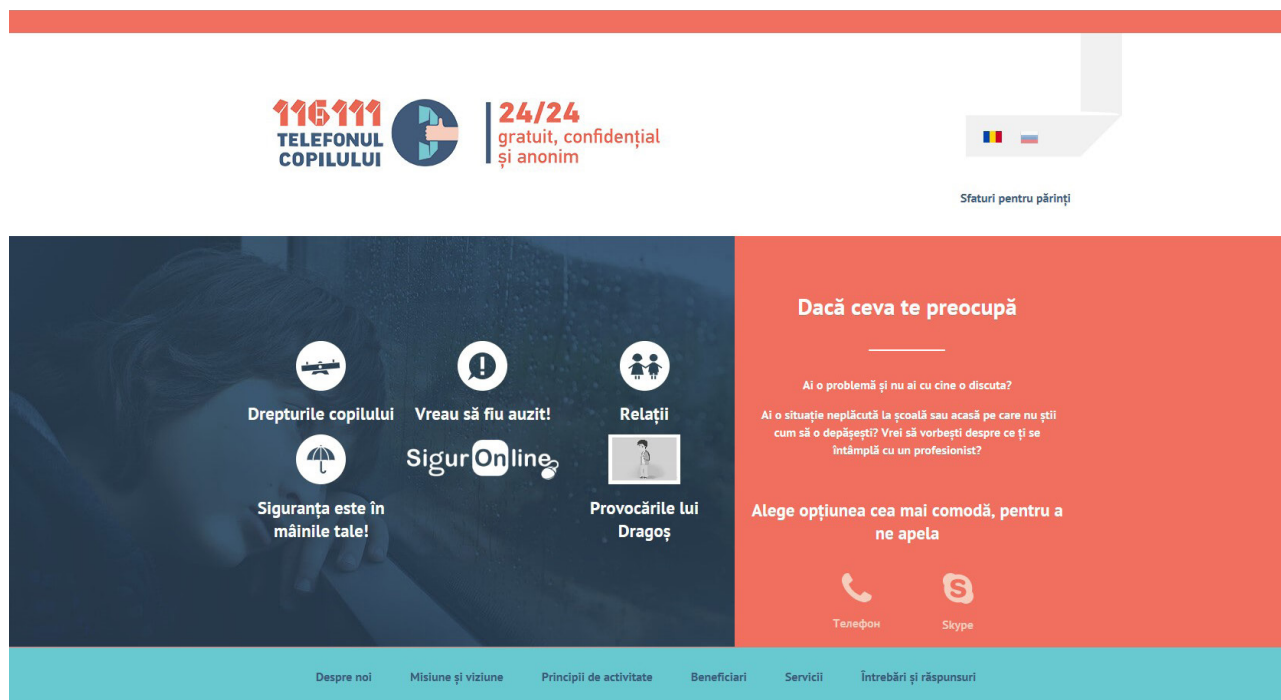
116111 TELEFONUL COPILULUI

24/24
gratuit, confidențial și anonim

Sfaturi pentru părinți

Drepturile copilului

Vreau să fiu auzit!

Relații

Siguranța este în mâinile tale!

SigurOnline

Provocările lui Dragoș

Dacă ceva te preocupă

Ai o problemă și nu ai cu cine o discuta?

Ai o situație neplăcută la școală sau acasă pe care nu știi cum să o depășești? Vrei să vorbești despre ce ți se întâmplă cu un profesionist?

Alege opțiunea cea mai comodă, pentru a ne apela

Телефон

Skype

Despre noi | Misiune și viziune | Principii de activitate | Beneficiari | Servicii | Întrebări și răspunsuri